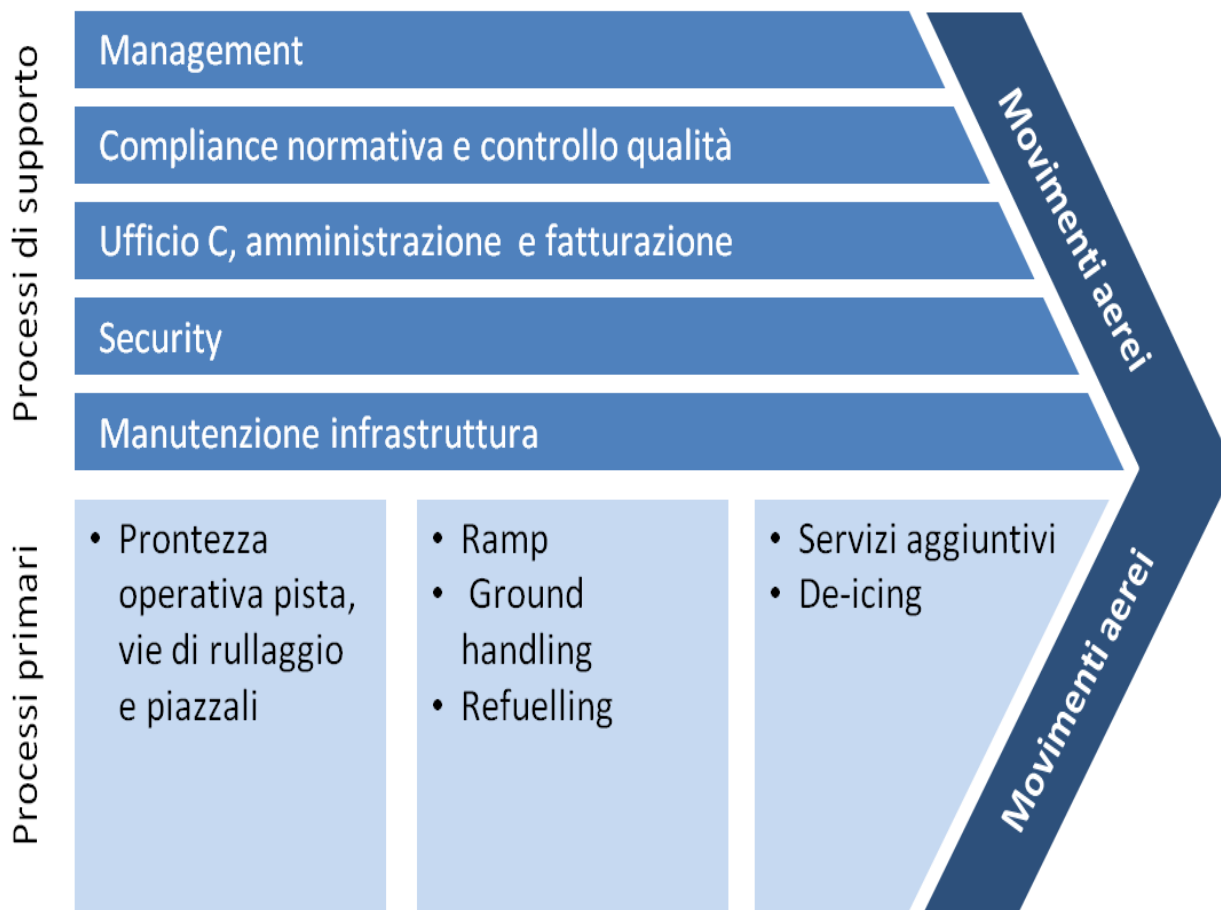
Processi di supporto

Management

Compliance normativa e controllo qualità

Ufficio C, amministrazione e fatturazione

Security

Manutenzione infrastruttura

Movimenti aerei

Processi primari

• Prontezza operativa pista, vie di rullaggio e piazzali

• Ramp
• Ground handling
• Refuelling

• Servizi aggiuntivi
• De-icing

Movimenti aerei